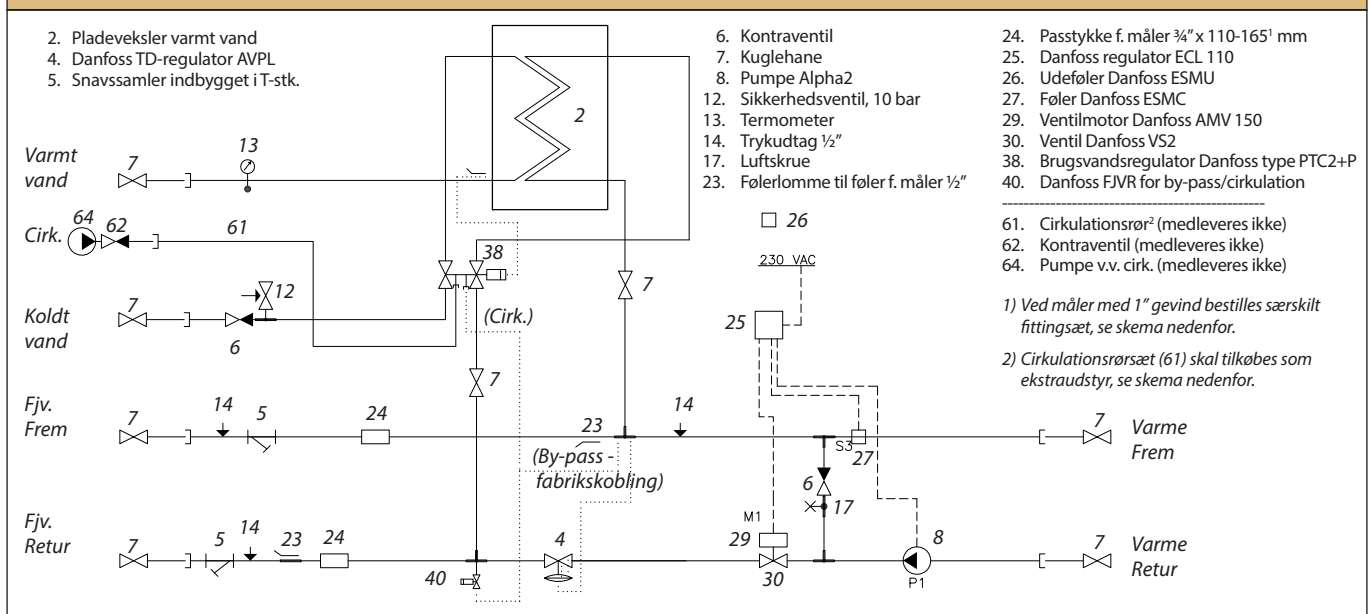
2. Pladeveksler varmt vand
4. Danfoss TD-regulator AVPL
5. Snavssamler indbygget i T-stk.

6. Kontraventil
7. Kuglehane
8. Pumpe Alpha2
12. Sikkerhedsventil, 10 bar
13. Termometer
14. Trykudtag ½"
17. Luftskrue
23. Følerlomme til føler f. måler ½"

24. Passtykke f. måler ¾" x 110-165¹ mm
25. Danfoss regulator ECL 110
26. Udeføler Danfoss ESMU
27. Føler Danfoss ESMC
29. Ventilmotor Danfoss AMV 150
30. Ventil Danfoss VS2
38. Brugsvandsregulator Danfoss type PTC2+P
40. Danfoss FJVR for by-pass/cirkulation

61. Cirkulationsrør² (medleveres ikke)
62. Kontraventil (medleveres ikke)
64. Pumpe v.v. cirk. (medleveres ikke)

1) Ved måler med 1" gevind bestilles særskilt fittingsæt, se skema nedenfor.

2) Cirkulationsrørsæt (61) skal tilkøbes som ekstraudstyr, se skema nedenfor.

2
13
Varmt vand
7
64
62
61
Cirk.
38
12
7
Koldt vand
7
6
(Cirk.)
7
26
230 VAC
25
Fjv. Frem
7
14
5
24
23
14
(By-pass - fabrikskobling)
S3
27
7
Varme Frem
6
17
Fjv. Retur
7
5
14
23
24
40
4
M1
29
30
8
P1
7
Varme Retur